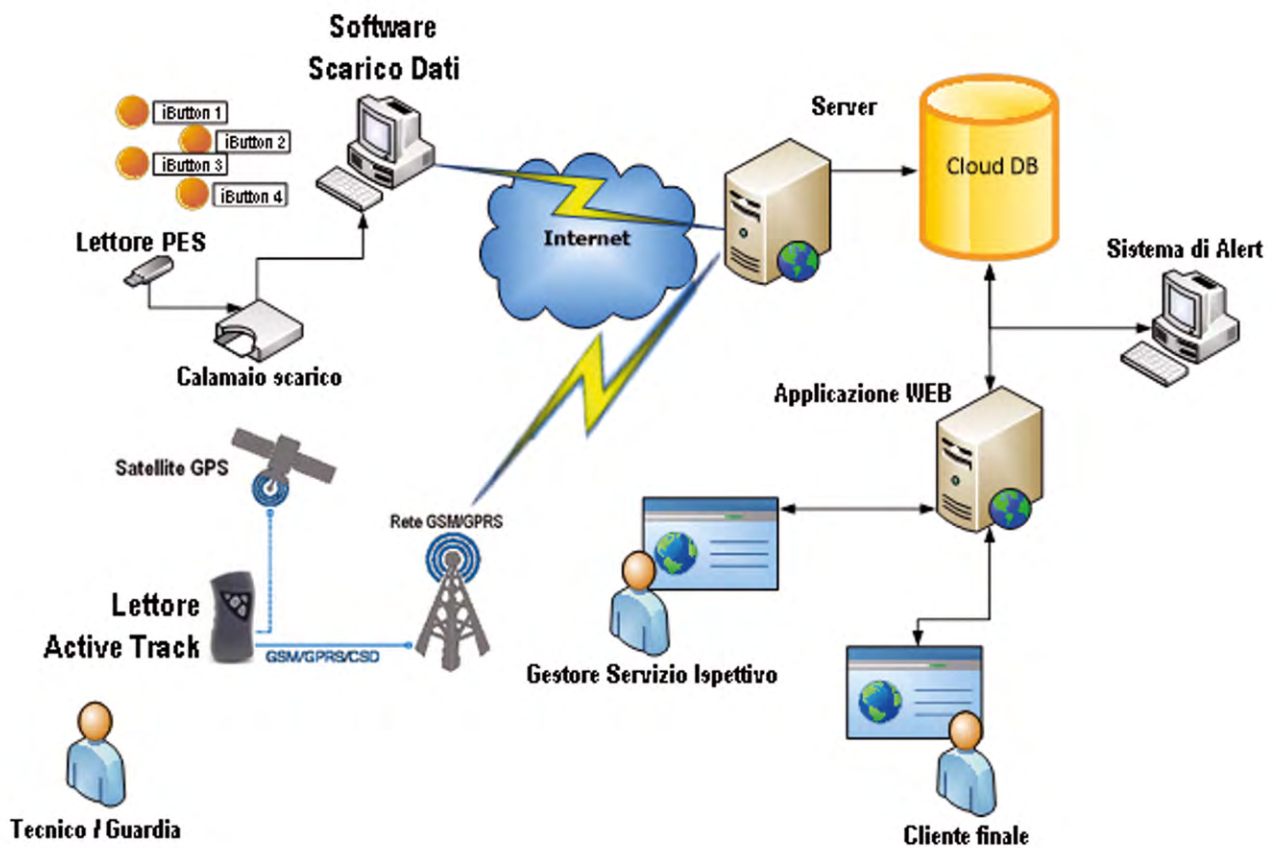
Software Scarico Dati

iButton 1
iButton 2
iButton 3
iButton 4

Lettore PES

Calamaio scarico

Internet

Server

Cloud DB

Sistema di Alert

Applicazione WEB

Satellite GPS

Rete GSM/GPRS

Lettore Active Track

GSM/GPRS/CSD

Gestore Servizio Ispettivo

Tecnico / Guardia

Cliente finale